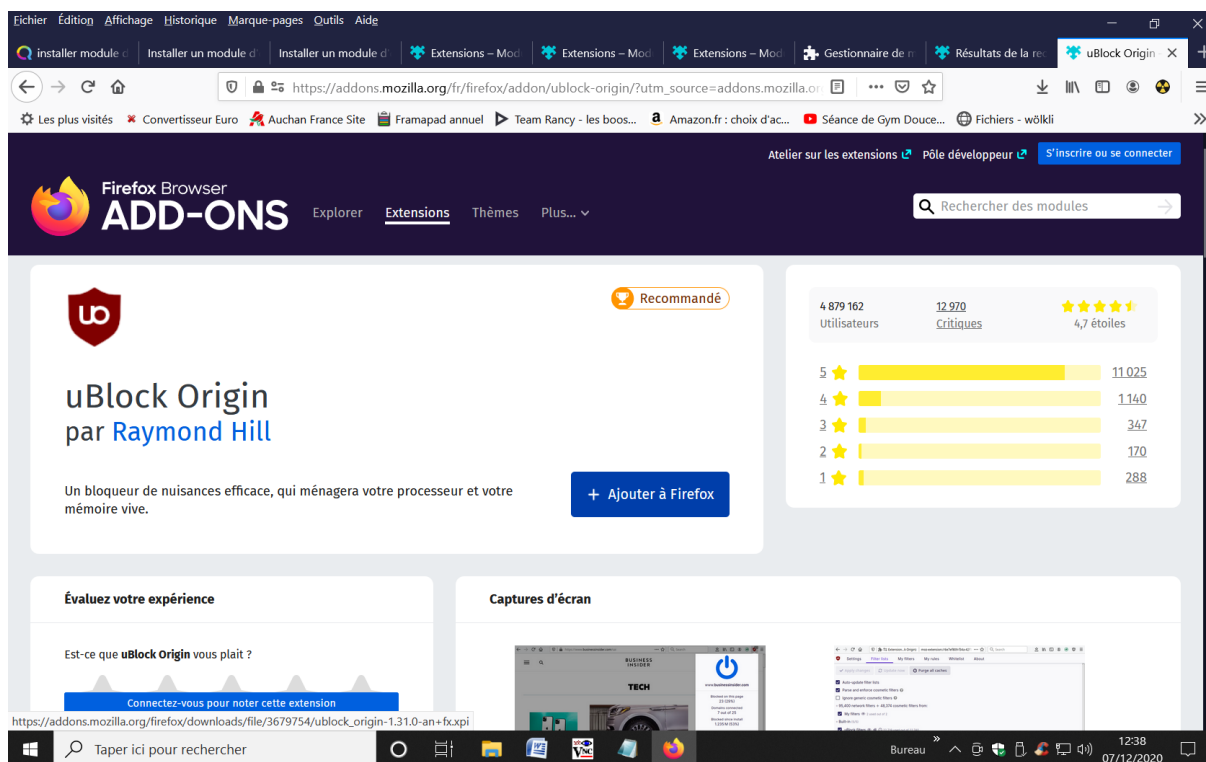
Fichier Édition Affichage Historique Marque-pages Outils Aide

installer module d | Installer un module d | Installer un module d | Extensions – Mod | Extensions – Mod | Extensions – Mod | Gestionnaire de m | Résultats de la rec | uBlock Origin

https://addons.mozilla.org/fr/firefox/addon/ublock-origin/?utm_source=addons.mozilla.or

Les plus visités | Convertisseur Euro | Auchan France Site | Framapad annuel | Team Rancy - les boos... | Amazon.fr : choix d'ac... | Séance de Gym Douce... | Fichiers - wölkli

Atelier sur les extensions | Pôle développeur | S'inscrire ou se connecter

Firefox Browser
ADD-ONS

Explorer | Extensions | Thèmes | Plus...

Rechercher des modules

Recommandé

uBlock Origin
par Raymond Hill

Un bloqueur de nuisances efficace, qui ménagera votre processeur et votre mémoire vive.

+ Ajouter à Firefox

4 879 162
Utilisateurs

12 970
Critiques

4,7 étoiles

| | |
|---|---|
| 5 | 11 025 |
| 4 | 1 140 |
| 3 | 347 |
| 2 | 170 |
| 1 | 288 |

Évaluez votre expérience

Est-ce que uBlock Origin vous plait ?

Connectez-vous pour noter cette extension

Captures d'écran

BUSINESS INSIDER
TECH

https://addons.mozilla.org/firefox/downloads/file/3679754/ublock_origin-1.31.0-an+fx.xpi

Taper ici pour rechercher

Bureau
12:38
07/12/2020